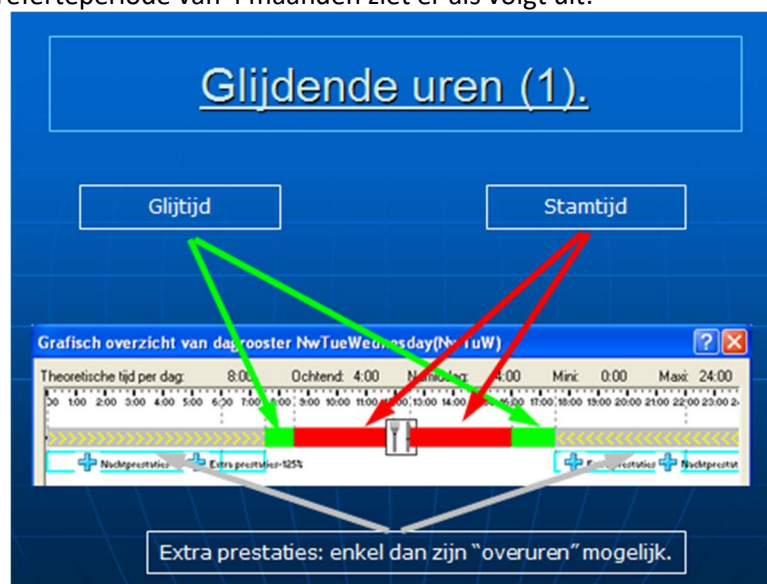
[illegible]eferteperiode van 4 maanden ziet er als volgt uit.

Glijdende uren (1).

Glijtijd

Stamtijd

Grafisch overzicht van dagrooster NwTueWednesday(NwTuW)

Theoretische tijd per dag: 8:00 Ochtend: 4:00 Namiddag: 4:00 Mini: 0:00 Maxi: 24:00

0:00 1:00 2:00 3:00 4:00 5:00 6:00 7:00 8:00 9:00 10:00 11:00 12:00 13:00 14:00 15:00 16:00 17:00 18:00 19:00 20:00 21:00 22:00 23:00

Nachtprestaties Extra prestaties=125%

Extra prestaties Nachtprestati

Extra prestaties: enkel dan zijn "overuren" mogelijk.